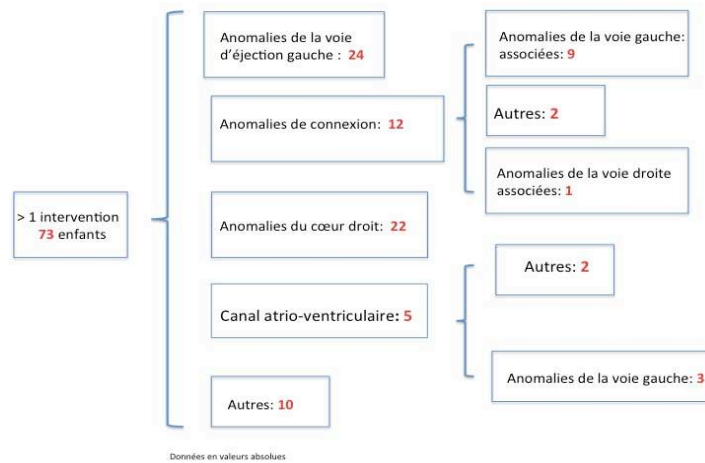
> 1 intervention
73 enfants

Anomalies de la voie d'éjection gauche : 24

Anomalies de connexion: 12

Anomalies du cœur droit: 22

Canal atrio-ventriculaire: 5

Autres: 10

Anomalies de la voie gauche: associées: 9

Autres: 2

Anomalies de la voie droite associées: 1

Autres: 2

Anomalies de la voie gauche: 3

Données en valeurs absolues